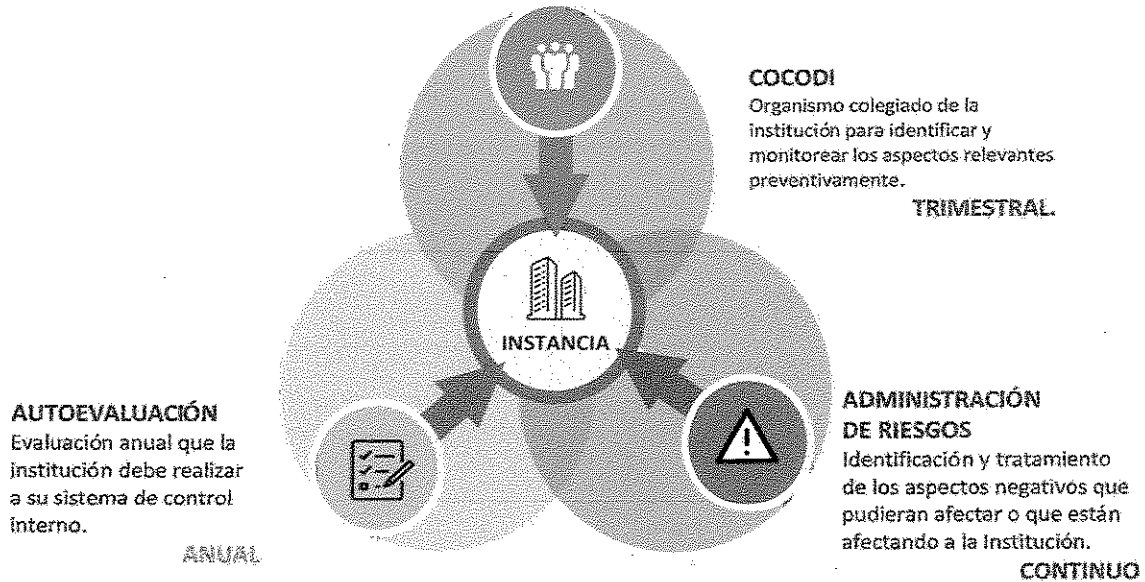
COCODI
Organismo colegiado de la institución para identificar y monitorear los aspectos relevantes preventivamente.

TRIMESTRAL.

INSTANCIA

AUTOEVALUACIÓN
Evaluación anual que la institución debe realizar a su sistema de control interno.

ANUAL

ADMINISTRACIÓN DE RIESGOS
Identificación y tratamiento de los aspectos negativos que pudieran afectar o que están afectando a la Institución.

CONTINUO